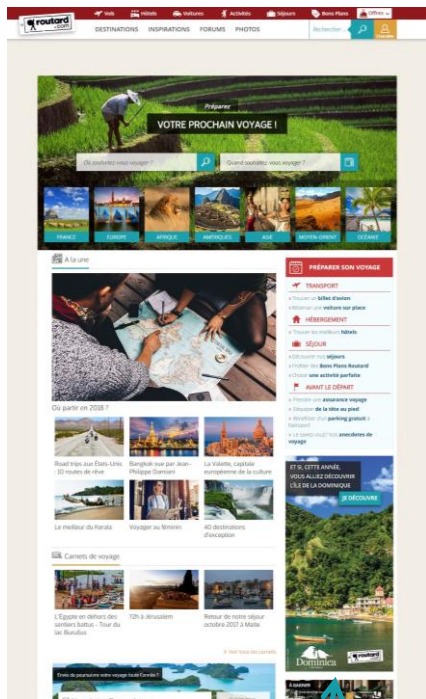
routard.com

Vols | Hôtels | Voitures | Activités | Séjours | Bons Plans | Offres

DESTINATIONS | INSPIRATIONS | FORUMS | PHOTOS

Rechercher

Préparer

VOTRE PROCHAIN VOYAGE !

Où souhaitez vous voyager ?

Quand souhaitez vous voyager ?

FRANCE | EUROPE | AFRIQUE | AMÉRIQUES | ASIE | MOYEN-ORIENT | OCÉANIE

À la une

Où partir en 2018 ?

Road trips aux États-Unis : 10 routes de rêve

Bangkok vue par Jean-Philippe Damiani

La Valette, capitale européenne de la culture

Le meilleur du Kerala

Voyager au féminin

40 destinations d'exception

Carnets de voyage

L'Égypte en dehors des sentiers battus - Tour du lac Burullus

12h à Jérusalem

Retour de notre séjour octobre 2017 à Malte

Voir tous les carnets

Envie de poursuivre votre voyage tout en famille ?

PRÉPARER SON VOYAGE

TRANSPORT

Trouver un billet d'avion

Réserver une voiture sur place

HÉBERGEMENT

Trouver les meilleurs hôtels

SÉJOUR

Découvrir nos séjours

Profiter des Bons Plans Routard

Choisir une activité parfaite

AVANT LE DÉPART

Prendre une assurance voyage

S'équiper de la tête au pied

Réserver son parking gratuit à l'aéroport

Le grand recueil des anecdotes de voyage

ET SI, CETTE ANNÉE, VOUS ALLIEZ DÉCOUVRIR L'ÎLE DE LA DOMINIQUE

JE DÉCOUVRE

Dominica

routard.com